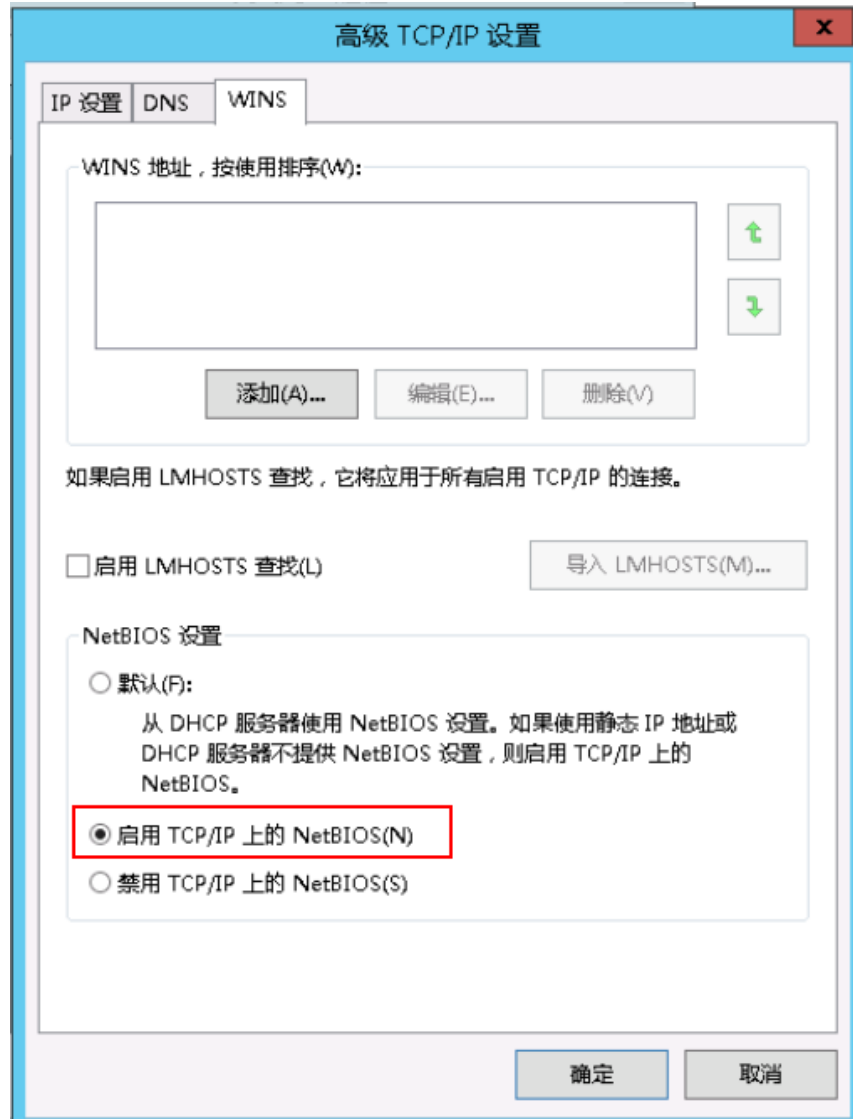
高级 TCP/IP 设置

x

IP 设置 DNS WINS

WINS 地址，按使用排序(W):

添加(A)... 编辑(E)... 删除(V)

如果启用 LMHOSTS 查找，它将应用于所有启用 TCP/IP 的连接。

启用 LMHOSTS 查找(L)

导入 LMHOSTS(M)...

NetBIOS 设置

默认(F):

从 DHCP 服务器使用 NetBIOS 设置。如果使用静态 IP 地址或 DHCP 服务器不提供 NetBIOS 设置，则启用 TCP/IP 上的 NetBIOS。

启用 TCP/IP 上的 NetBIOS(N)

禁用 TCP/IP 上的 NetBIOS(S)

确定 取消